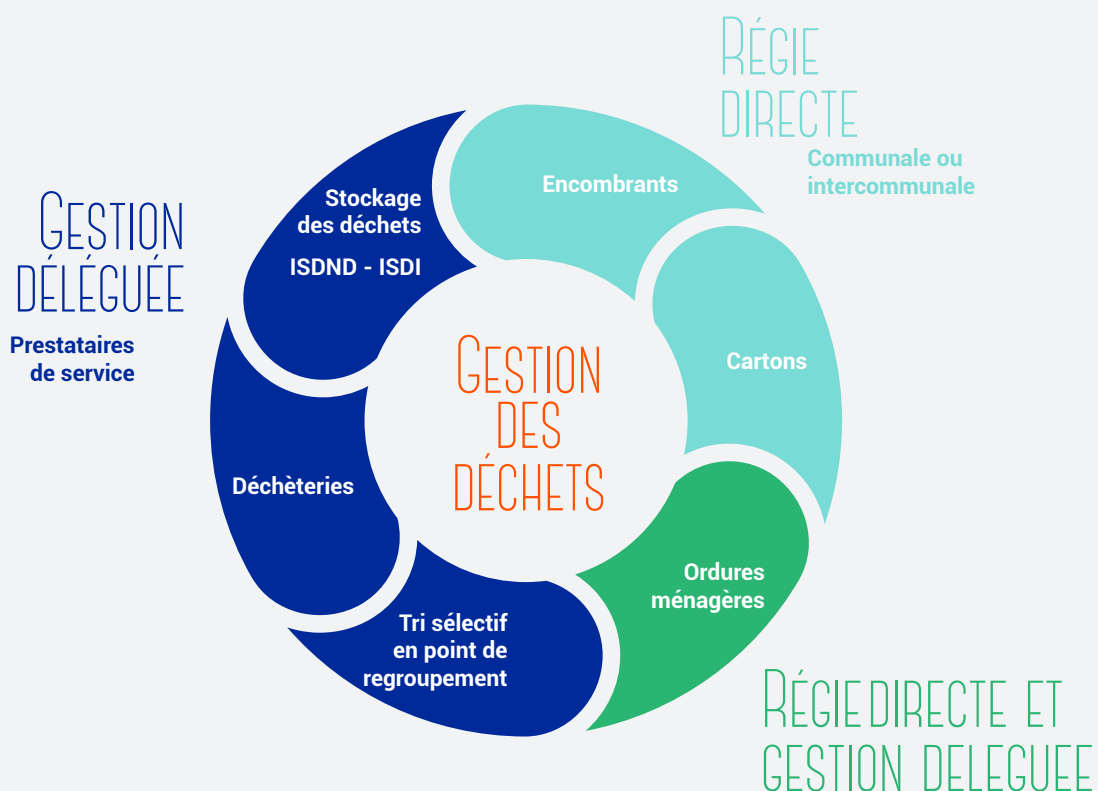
Régie directe

Communale ou intercommunale

Gestion déléguée

Prestataires de service

Stockage des déchets

ISDND - ISDI

Encombrants

Cartons

Gestion des déchets

Déchèteries

Ordures ménagères

Tri sélectif en point de regroupement

Régie directe et gestion deleguee